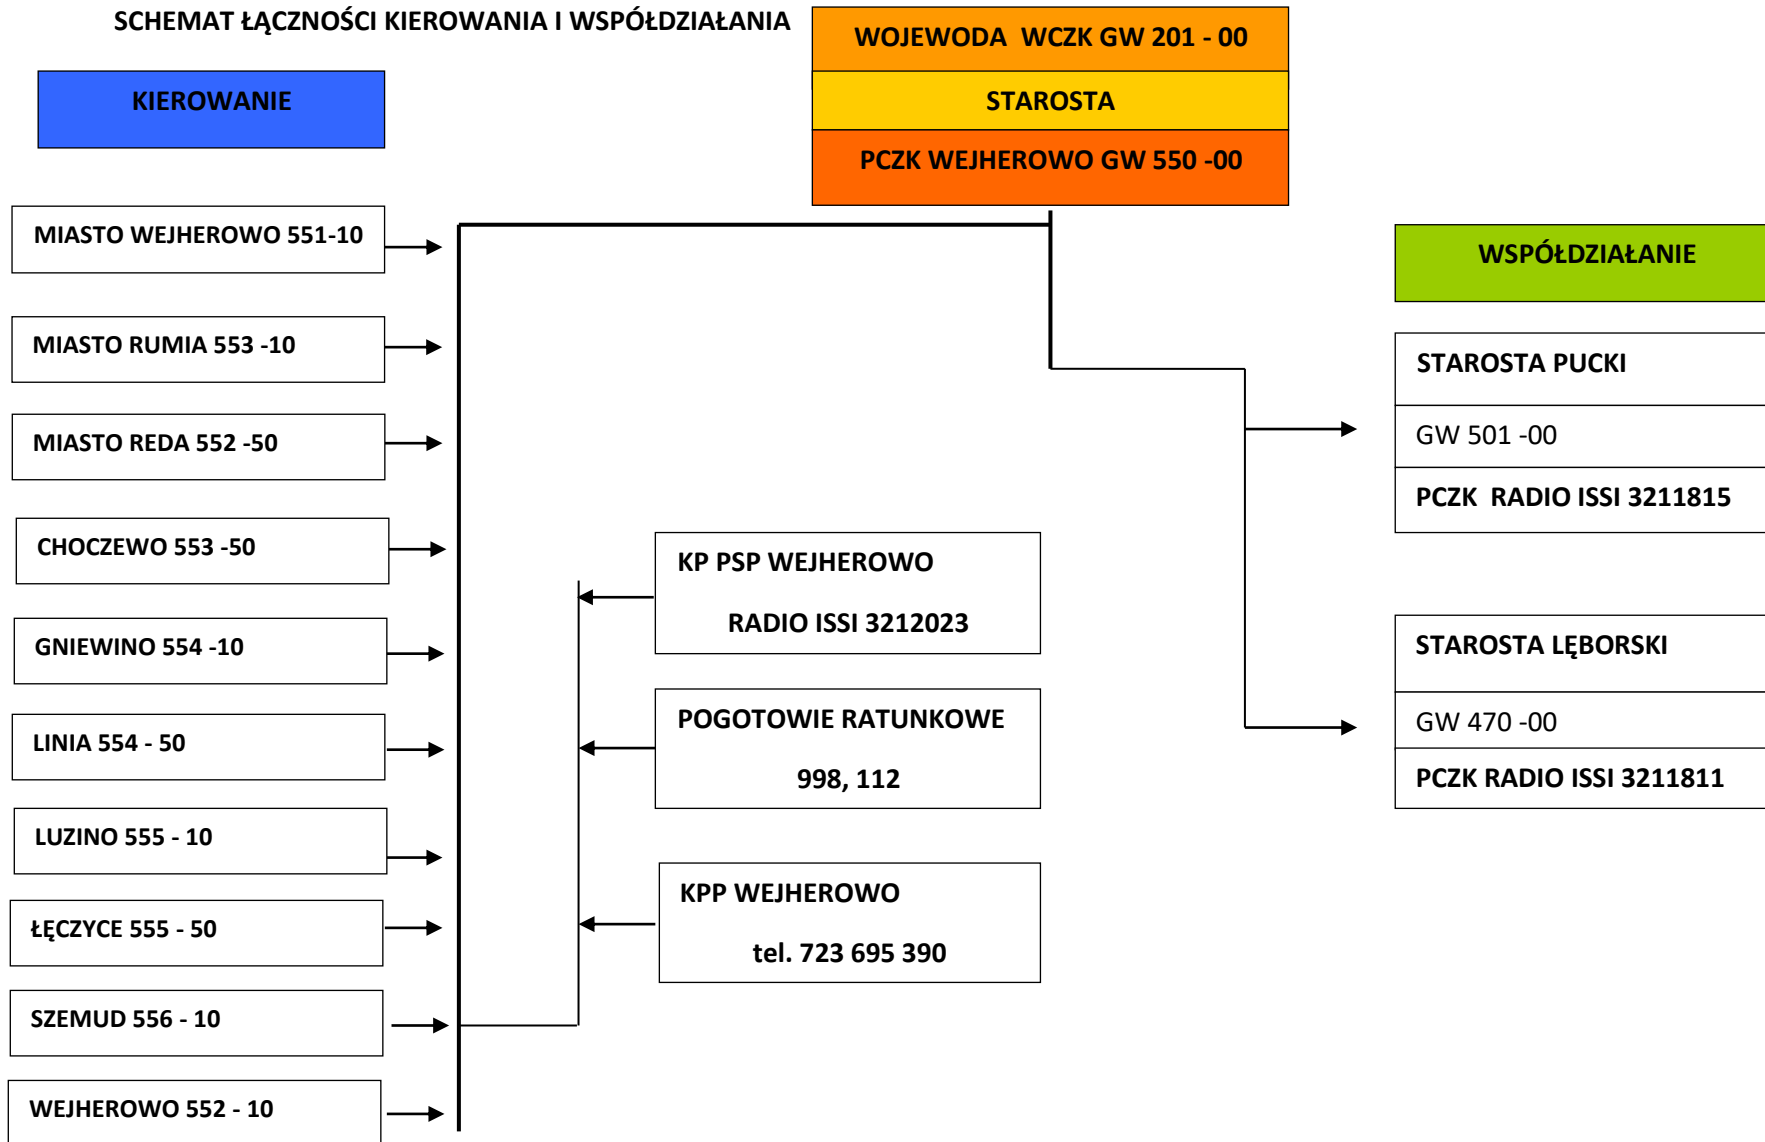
SCHEMAT ŁĄCZNOŚCI KIEROWANIA I WSPÓŁDZIAŁANIA

WOJEWODA WCZK GW 201 - 00

STAROSTA

PCZK WEJHEROWO GW 550 -00

KIEROWANIE

MIASTO WEJHEROWO 551-10

MIASTO RUMIA 553 -10

MIASTO REDA 552 -50

CHOCZEWO 553 -50

GNIEWINO 554 -10

LINIA 554 - 50

LUZINO 555 - 10

ŁĘCZYCE 555 - 50

SZEMUD 556 - 10

WEJHEROWO 552 - 10

KP PSP WEJHEROWO

RADIO ISSI 3212023

POGOTOWIE RATUNKOWE

998, 112

KPP WEJHEROWO

tel. 723 695 390

WSPÓŁDZIAŁANIE

STAROSTA PUCKI

GW 501 -00

PCZK RADIO ISSI 3211815

STAROSTA LĘBORSKI

GW 470 -00

PCZK RADIO ISSI 3211811